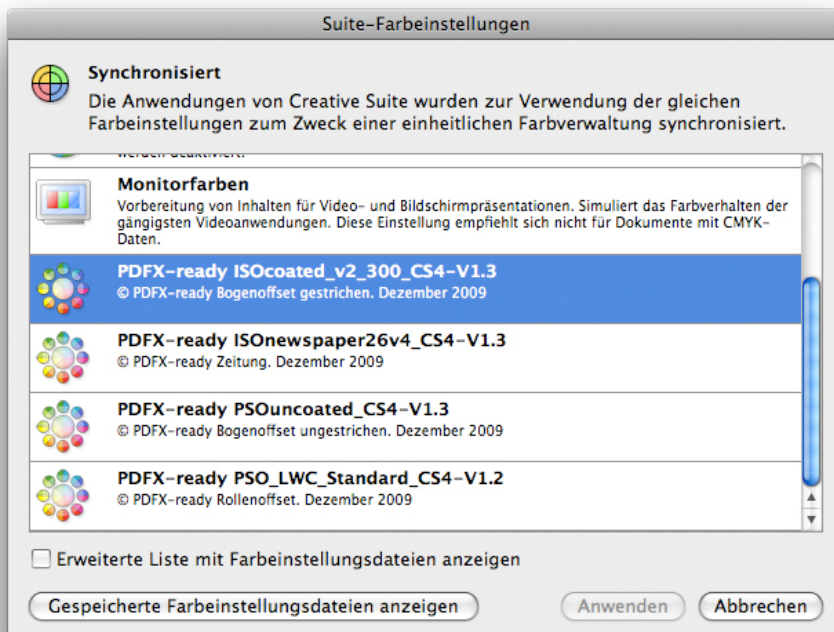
Suite-Farbeinstellungen

Synchronisiert
Die Anwendungen von Creative Suite wurden zur Verwendung der gleichen Farbeinstellungen zum Zweck einer einheitlichen Farbverwaltung synchronisiert.

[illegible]

Monitorfarben
Vorbereitung von Inhalten für Video- und Bildschirmpräsentationen. Simuliert das Farbverhalten der gängigsten Videoanwendungen. Diese Einstellung empfiehlt sich nicht für Dokumente mit CMYK-Daten.

PDFX-ready ISOcoated_v2_300_CS4-V1.3
© PDFX-ready Bogenoffset gestrichen. Dezember 2009

PDFX-ready ISOnewspaper26v4_CS4-V1.3
© PDFX-ready Zeitung. Dezember 2009

PDFX-ready PSOuncoated_CS4-V1.3
© PDFX-ready Bogenoffset ungestrichen. Dezember 2009

PDFX-ready PSO_LWC_Standard_CS4-V1.2
© PDFX-ready Rollenoffset. Dezember 2009

Erweiterte Liste mit Farbeinstellungsdateien anzeigen

Gespeicherte Farbeinstellungsdateien anzeigen

Anwenden

Abbrechen